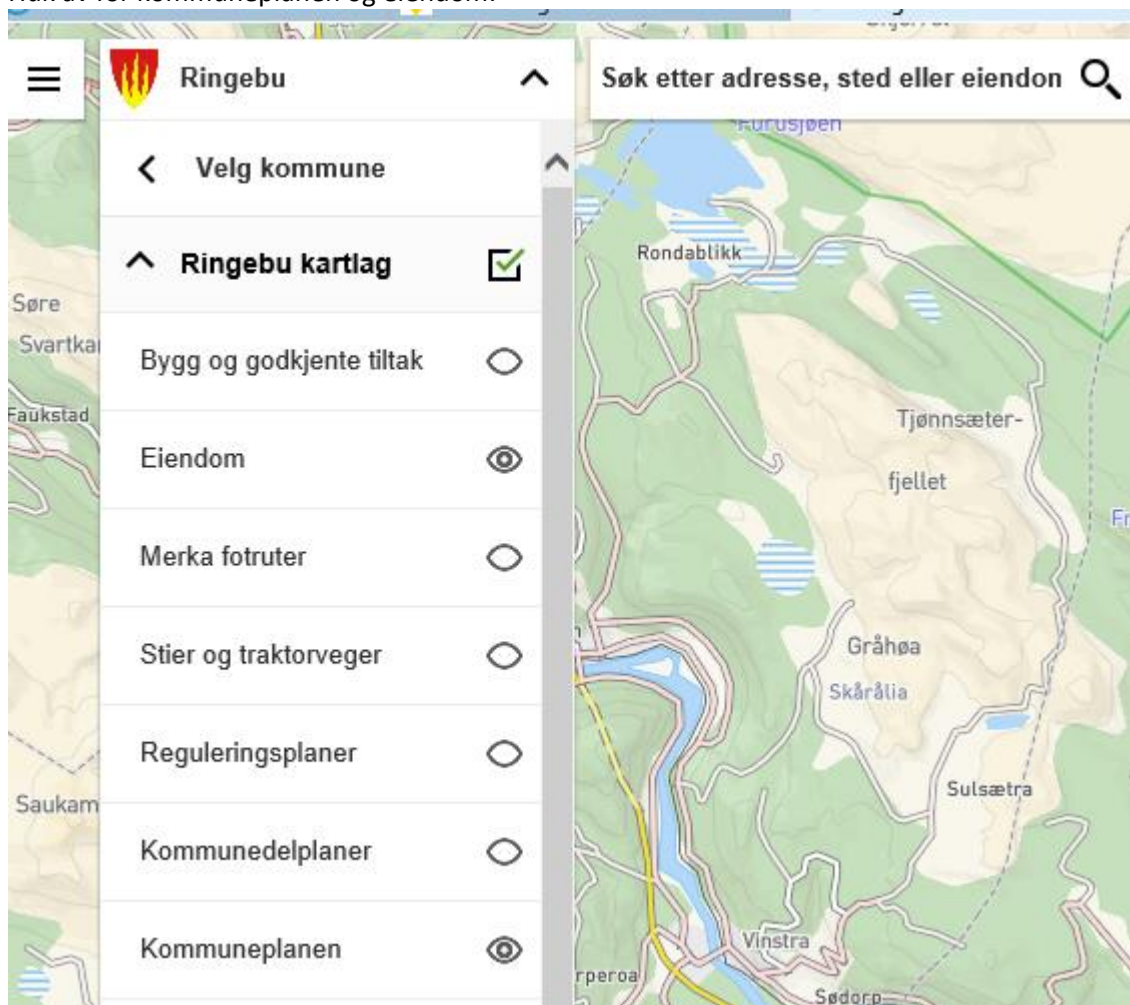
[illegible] av for kommuneplanen og eiendom

Ringebu

Søk etter adresse, sted eller eiendon

Velg kommune

Ringebu kartlag

Bygg og godkjente tiltak

Eiendom

Merka fotruter

Stier og traktorveger

Reguleringsplaner

Kommunedelplaner

Kommuneplanen

Furusjøen
Rondablikk
Søre
Svartka
Faukstad
Tjønnsæter-
fjellet
Fr
Gråhøa
Skårålia
Sulsætra
Saukam
Vinstra
rperoa
Sødorp